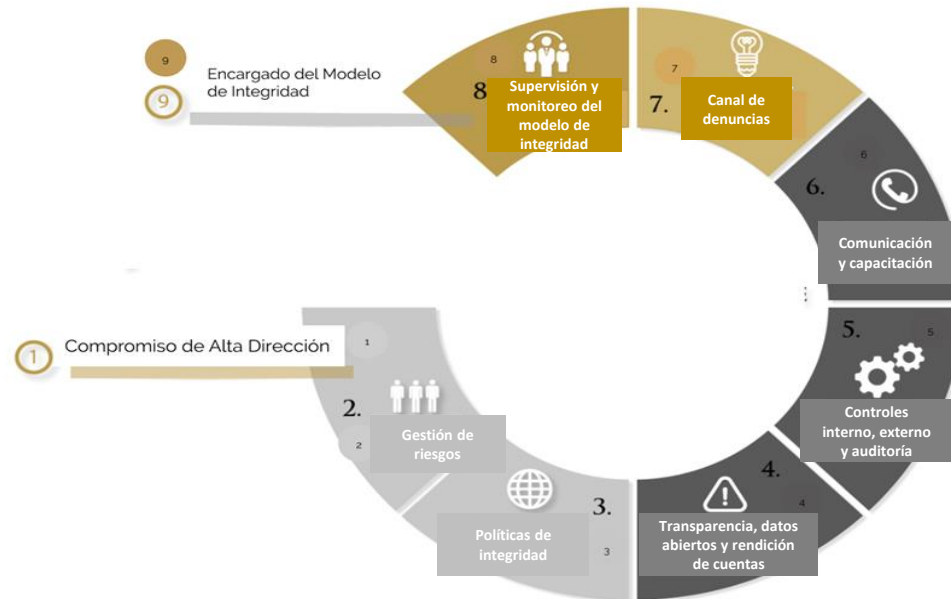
9
9 Encargado del Modelo de Integridad

8
8. Supervisión y monitoreo del modelo de integridad

7
7. Canal de denuncias

6
6. Comunicación y capacitación

5
5. Controles interno, externo y auditoría

4
4. Transparencia, datos abiertos y rendición de cuentas

3
3. Políticas de integridad

2
2. Gestión de riesgos

1
1 Compromiso de Alta Dirección